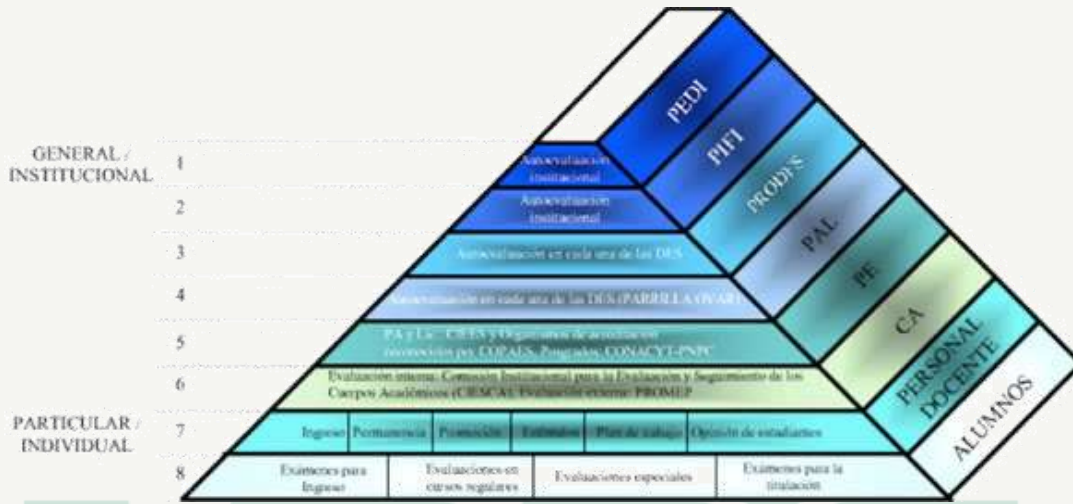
GENERAL / INSTITUCIONAL

PARTICULAR / INDIVIDUAL

1
Autoevaluación institucional

2
Autoevaluación institucional

3
Autoevaluación en cada una de las DES

4
Autoevaluación en cada una de las DES (PARRILLA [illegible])

5
PA y Lic.: CIEES y Organismos de acreditación reconocidos por COPAES; Posgrados: CONACYT-PNPC

6
Evaluación interna: Comisión Institucional para la Evaluación y Seguimiento de los Cuerpos Académicos (CIESCA); Evaluación externa: PROMEP

7
Ingreso | Permanencia | Promoción | Estímulos | Plan de trabajo | Opinión de estudiantes

8
Exámenes para Ingreso | Evaluaciones en cursos regulares | Evaluaciones especiales | Exámenes para la titulación

PEDI
PIFI
PRODES
PAL
PE
CA
PERSONAL DOCENTE
ALUMNOS